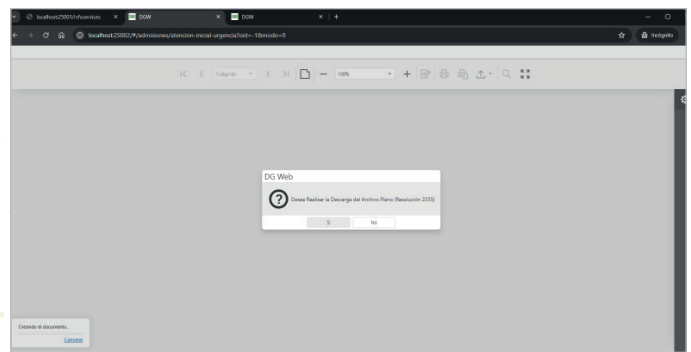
localhost:25001/infoservicios
DGW
DGW
localhost:25002/#/admisiones/atencion-inicial-urgencia?oid=-1&modo=0
Incógnito
1 página
100%
DG Web
Desea Realizar la Descarga del Archivo Plano (Resolución 2335)
Si
No
Creando el documento...
Cancelar